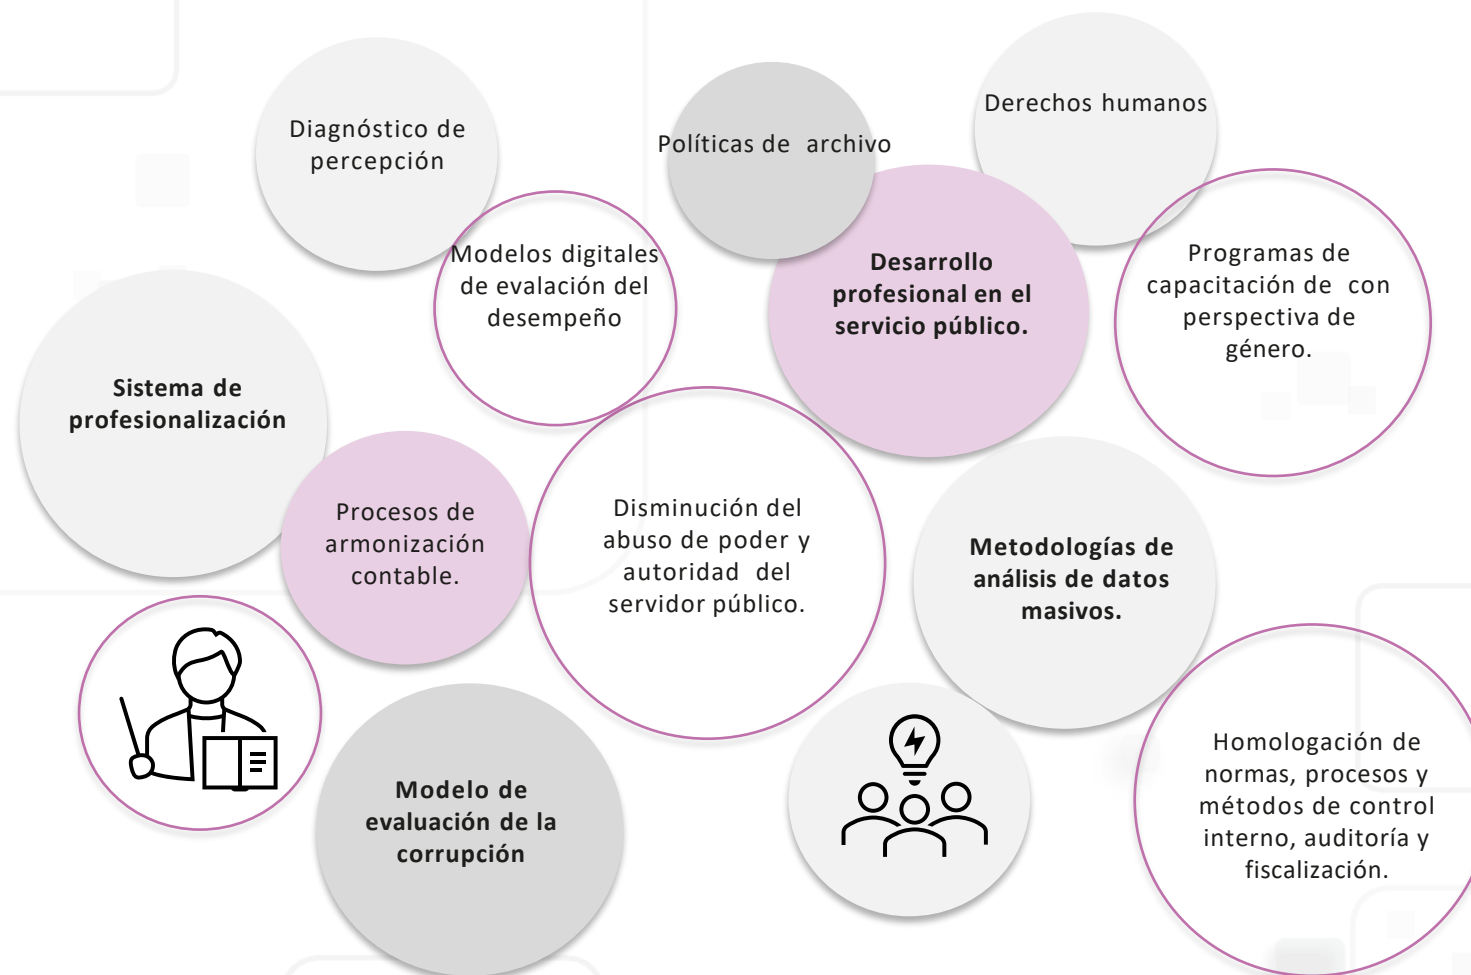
Diagnóstico de percepción

Políticas de archivo

Derechos humanos

Modelos digitales de evalación del desempeño

Desarrollo profesional en el servicio público.

Programas de capacitación de con perspectiva de género.

Sistema de profesionalización

Procesos de armonización contable.

Disminución del abuso de poder y autoridad del servidor público.

Metodologías de análisis de datos masivos.

Modelo de evaluación de la corrupción

Homologación de normas, procesos y métodos de control interno, auditoría y fiscalización.